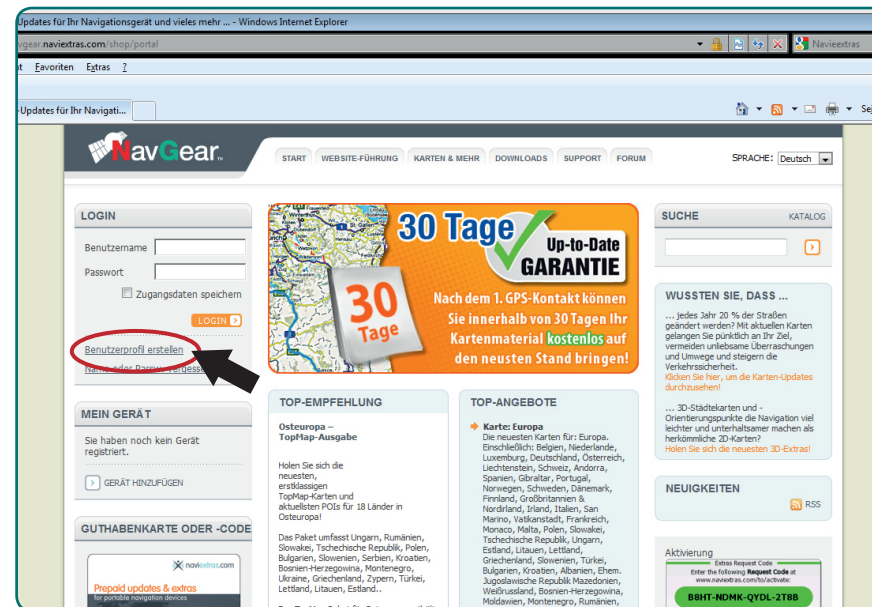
Updates für Ihr Navigationsgerät und vieles mehr ... - Windows Internet Explorer

vgear.naviextras.com/shop/portal

Navieextras

at Favoriten Extras ?

-Updates für Ihr Navigati...

Sei

NavGear

START WEBSITE-FÜHRUNG KARTEN & MEHR DOWNLOADS SUPPORT FORUM

SPRACHE: Deutsch

LOGIN

Benutzername

Passwort

Zugangsdaten speichern

LOGIN

Benutzerprofil erstellen

Name oder Passw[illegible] vergesse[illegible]

MEIN GERÄT

Sie haben noch kein Gerät registriert.

GERÄT HINZUFÜGEN

GUTHABENKARTE ODER -CODE

naviextras.com

Prepaid updates & extras
for portable navigation devices

30 Tage Up-to-Date GARANTIE

30 Tage

Nach dem 1. GPS-Kontakt können Sie innerhalb von 30 Tagen Ihr Kartenmaterial kostenlos auf den neusten Stand bringen!

TOP-EMPFEHLUNG

Osteuropa – TopMap-Ausgabe

Holen Sie sich die neuesten, erstklassigen TopMap-Karten und aktuellsten POIs für 18 Länder in Osteuropa!

Das Paket umfasst Ungarn, Rumänien, Slowakei, Tschechische Republik, Polen, Bulgarien, Slowenien, Serbien, Kroatien, Bosnien-Herzegowina, Montenegro, Ukraine, Griechenland, Zypern, Türkei, Lettland, Litauen, Estland..

TOP-ANGEBOTE

Karte: Europa

Die neuesten Karten für: Europa. Einschließlich: Belgien, Niederlande, Luxemburg, Deutschland, Österreich, Liechtenstein, Schweiz, Andorra, Spanien, Gibraltar, Portugal, Norwegen, Schweden, Dänemark, Finnland, Großbritannien & Nordirland, Irland, Italien, San Marino, Vatikanstadt, Frankreich, Monaco, Malta, Polen, Slowakei, Tschechische Republik, Ungarn, Estland, Litauen, Lettland, Griechenland, Slowenien, Türkei, Bulgarien, Kroatien, Albanien, Ehem. Jugoslawische Republik Mazedonien, Weißrussland, Bosnien-Herzegowina, Moldawien, Montenegro, Rumänien,

SUCHE KATALOG

WUSSTEN SIE, DASS ...

... jedes Jahr 20 % der Straßen geändert werden? Mit aktuellen Karten gelangen Sie pünktlich an Ihr Ziel, vermeiden unliebsame Überraschungen und Umwege und steigern die Verkehrssicherheit.
Klicken Sie hier, um die Karten-Updates durchzusehen!

... 3D-Städtekarten und -Orientierungspunkte die Navigation viel leichter und unterhaltsamer machen als herkömmliche 2D-Karten?
Holen Sie sich die neuesten 3D-Extras!

NEUIGKEITEN

RSS

Aktivierung

Extras Request Code
Enter the following Request Code at www.naviextras.com/to/activate:

B8HT-NDMK-QYDL-2T8B